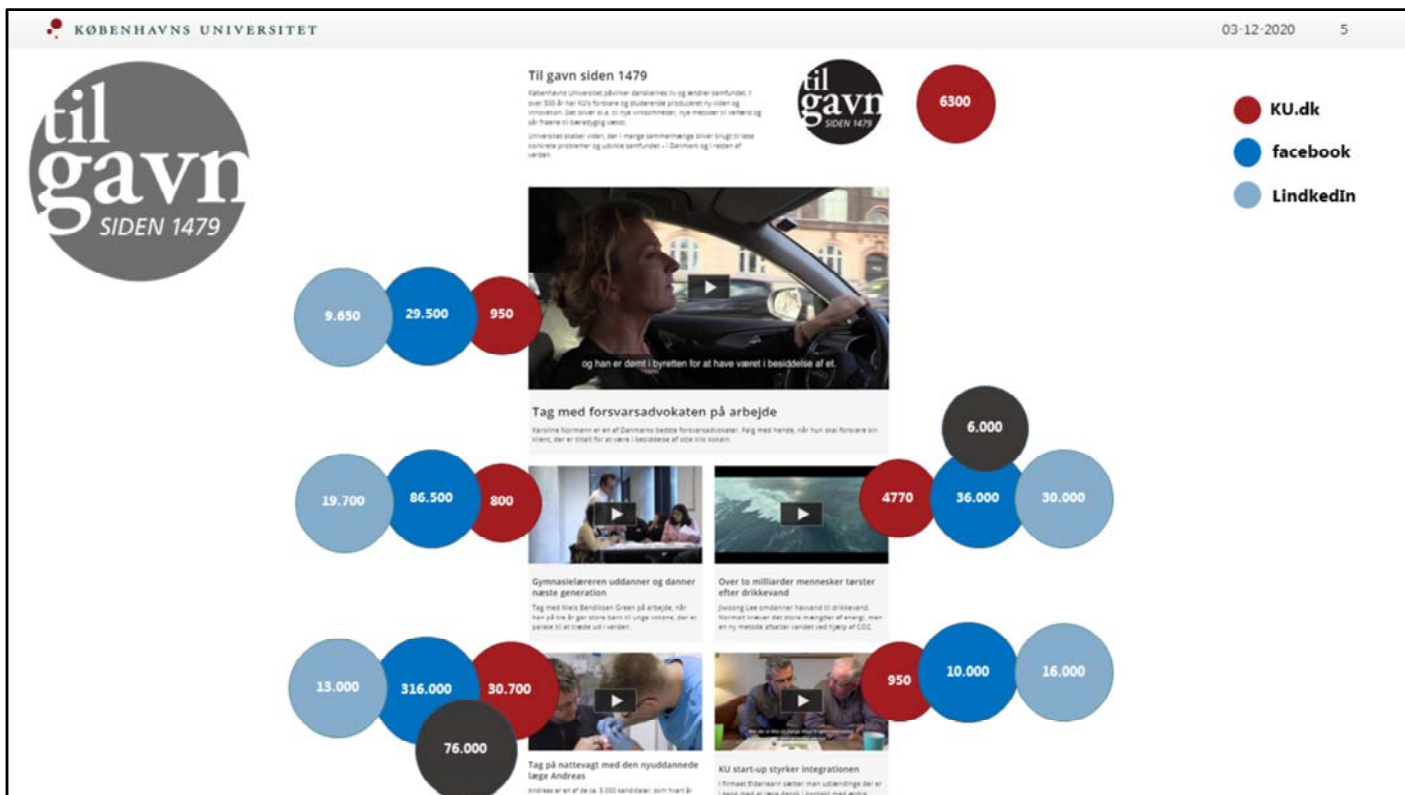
KØBENHAVNS UNIVERSITET

03-12-2020 5

til gavn SIDEN 1479

Til gavn siden 1479

Københavns Universitet påvirker danskernes liv og ændrer samfundet. I over 500 år har KU's forskere og studerende produceret ny viden og innovation. Det bliver bl.a. til nye virksomheder, nye metoder til værktøj og sår frøene til bæredygtig vækst.

Universitet skaber viden, der i mange sammenhænge bliver brugt til løse konkrete problemer og udvikle samfundet – i Danmark og i resten af verden.

til gavn SIDEN 1479

6300

KU.dk
facebook
LindkedIn

9.650 29.500 950

og han er dømt i byretten for at have været i besiddelse af et.

Tag med forsvarsadvokaten på arbejde

Karoline Normann er en af Danmarks bedste forsvarsadvokater. Følg med hende, når hun skal forsvare sin klient, der er tiltalt for at være i besiddelse af otte kilo kokain.

6.000

19.700 86.500 800

4770 36.000 30.000

Gymnasielæreren uddanner og danner næste generation

Tag med Niels Bendiksen Green på arbejde, når han på tre år gør store børn til unge voksne, der er parate til at træde ud i verden.

Over to milliarder mennesker tørster efter drikkevand

Jiwoong Lee omdanner havvand til drikkevand. Normalt kræver det store mængder af energi, men en ny metode afsalter vandet ved hjælp af CO2.

13.000 316.000 30.700

76.000

950 10.000 16.000

Tag på nattevagt med den nyuddannede læge Andreas

Andreas er en af de ca. 5.000 kandidater, som hvert år

KU start-up styrker integrationen

I firmaet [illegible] sætter man udlændinge der er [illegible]